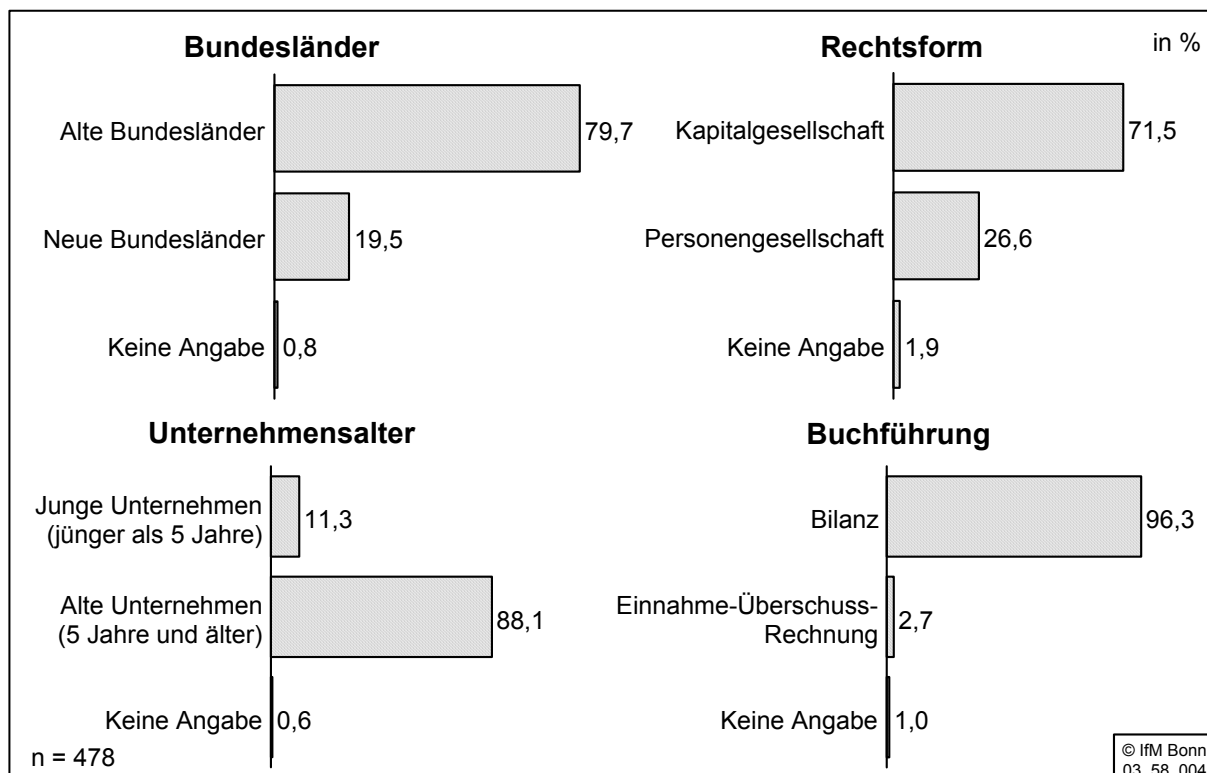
Bundesländer

Alte Bundesländer 79,7

Neue Bundesländer 19,5

Keine Angabe 0,8

Rechtsform

in %

Kapitalgesellschaft 71,5

Personengesellschaft 26,6

Keine Angabe 1,9

Unternehmensalter

Junge Unternehmen (jünger als 5 Jahre) 11,3

Alte Unternehmen (5 Jahre und älter) 88,1

Keine Angabe 0,6

Buchführung

Bilanz 96,3

Einnahme-Überschuss-Rechnung 2,7

Keine Angabe 1,0

n = 478

© IfM Bonn
03 58 004